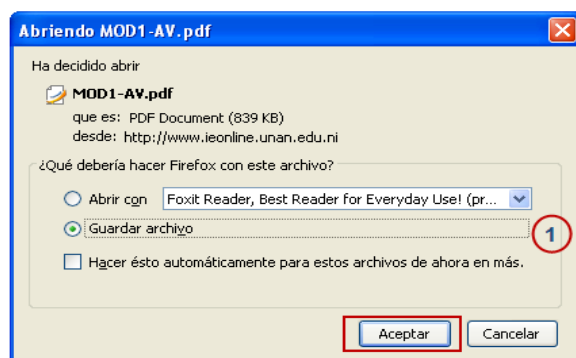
Abriendo MOD1-AV.pdf

Ha decidido abrir

MOD1-AV.pdf
que es: PDF Document (839 KB)
desde: http://www.ieonline.unan.edu.ni

¿Qué debería hacer Firefox con este archivo?

Abrir con Foxit Reader, Best Reader for Everyday Use! (pr...

Guardar archivo

1

Hacer ésto automáticamente para estos archivos de ahora en más.

Aceptar Cancelar